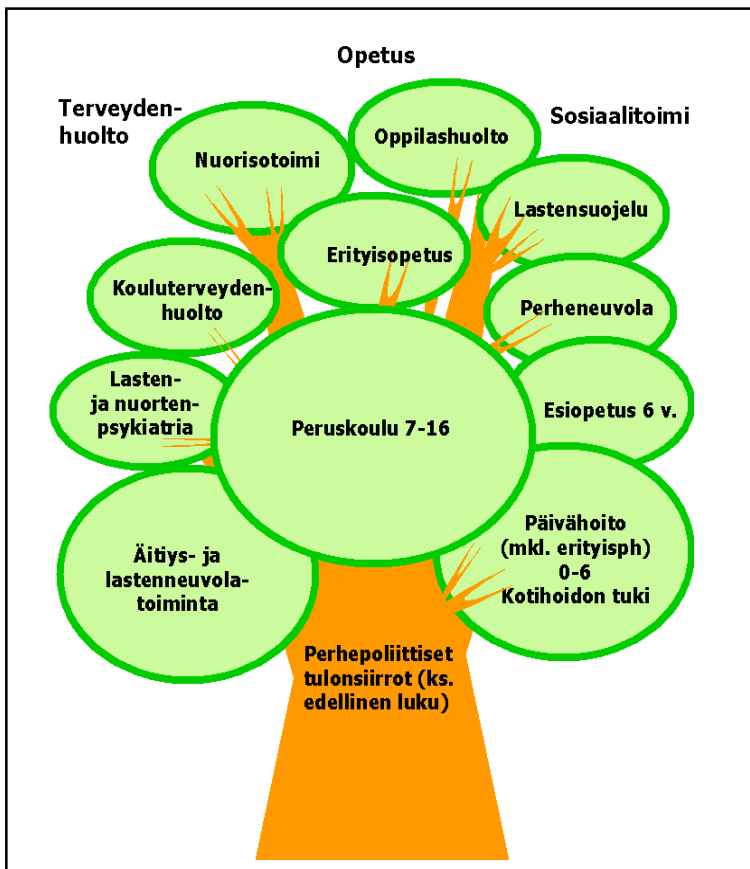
Opetus

Terveydenhuolto

Sosiaalitoimi

Nuorisotoimi

Oppilashuolto

Lastensuojelu

Erityisopetus

Kouluterveydenhuolto

Perheneuvola

Lasten- ja nuortenpsykiatria

Peruskoulu 7-16

Esiopetus 6 v.

Äitiys- ja lastenneuvolatoiminta

Päivähoito (mkl. erityisph) 0-6 Kotihoidon tuki

Perhepoliittiset tulonsiirrot (ks. edellinen luku)